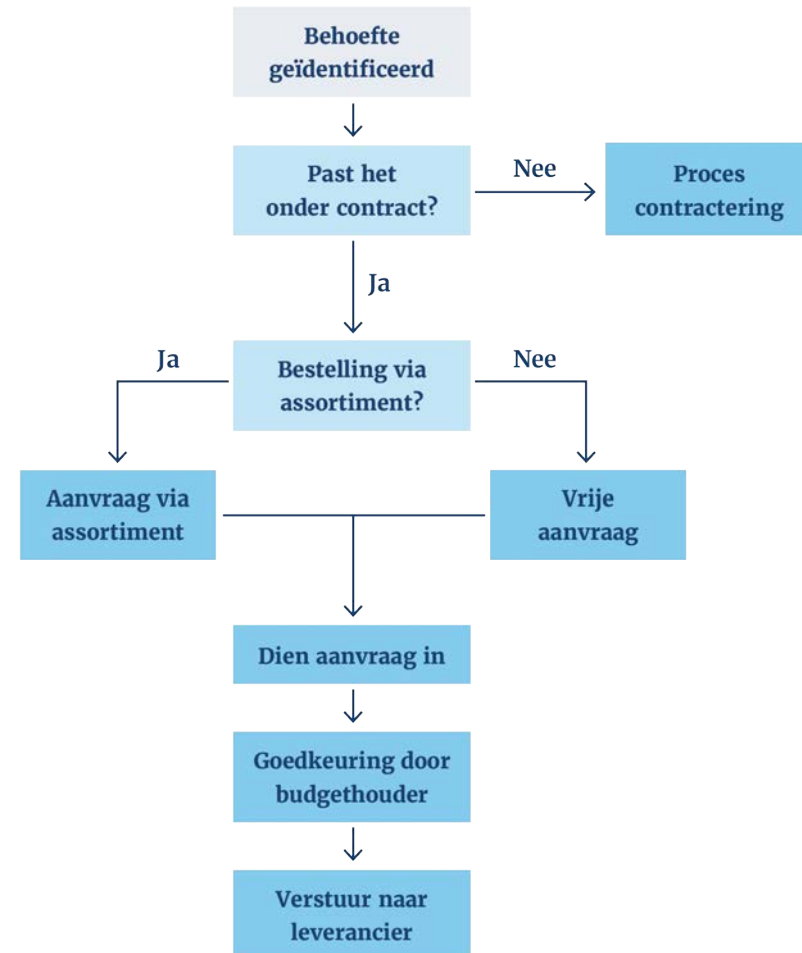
Behoefte geïdentificeerd

Past het onder contract?

Nee

Proces contractering

Ja

Ja

Bestelling via assortiment?

Nee

Aanvraag via assortiment

Vrije aanvraag

Dien aanvraag in

Goedkeuring door budgethouder

Verstuur naar leverancier